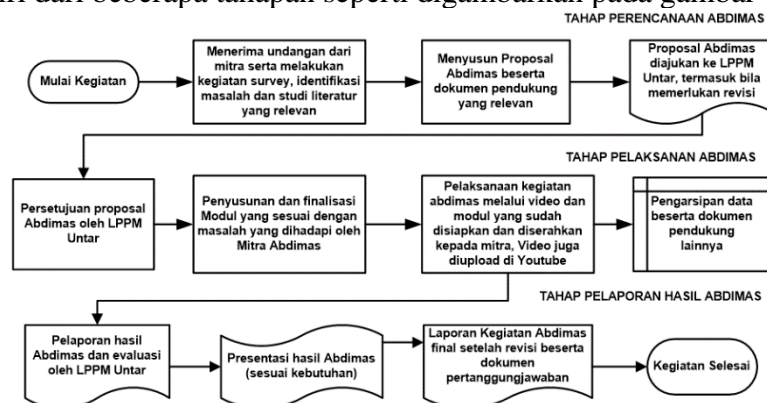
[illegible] dari beberapa tahapan seperti digambarkan pada gambar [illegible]

TAHAP PERENCANAAN ABDIMAS

Mulai Kegiatan

Menerima undangan dari mitra serta melakukan kegiatan survey, identifikasi masalah dan studi literatur yang relevan

Menyusun Proposal Abdimas beserta dokumen pendukung yang relevan

Proposal Abdimas diajukan ke LPPM Untar, termasuk bila memerlukan revisi

TAHAP PELAKSANAN ABDIMAS

Persetujuan proposal Abdimas oleh LPPM Untar

Penyusunan dan finalisasi Modul yang sesuai dengan masalah yang dihadapi oleh Mitra Abdimas

Pelaksanaan kegiatan abdimas melalui video dan modul yang sudah disiapkan dan diserahkan kepada mitra, Video juga diupload di Youtube

Pengarsipan data beserta dokumen pendukung lainnya

TAHAP PELAPORAN HASIL ABDIMAS

Pelaporan hasil Abdimas dan evaluasi oleh LPPM Untar

Presentasi hasil Abdimas (sesuai kebutuhan)

Laporan Kegiatan Abdimas final setelah revisi beserta dokumen pertanggungjawaban

Kegiatan Selesai